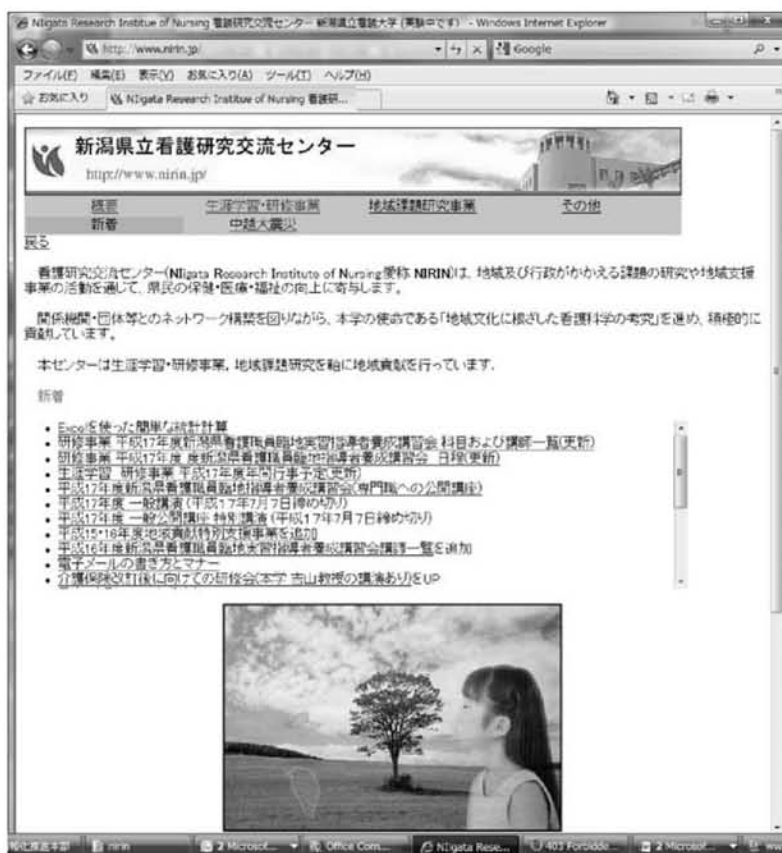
Niigata Research Institute of Nursing 看護研究交流センター - 新潟県立看護大学 (実験中です) - Windows Internet Explorer

http://www.nirin.jp/

Google

ファイル(F) 編集(E) 表示(V) お気に入り(A) ツール(T) ヘルプ(H)

お気に入り　NIigata Research Institue of Nursing 看護研...

新潟県立看護研究交流センター

http://www.nirin.jp/

概要　生涯学習・研修事業　地域課題研究事業　その他
新着　中越大震災

戻る

看護研究交流センター(NIigata Research Institute of Nursing 愛称 NIRIN)は、地域及び行政がかかえる課題の研究や地域支援事業の活動を通して、県民の保健・医療・福祉の向上に寄与します。

関係機関・団体等とのネットワーク構築を図りながら、本学の使命である「地域文化に根ざした看護科学の考究」を進め、積極的に貢献しています。

本センターは生涯学習・研修事業、地域課題研究を軸に地域貢献を行っています。

新着

- Excelを使った簡単な統計計算
- 研修事業 平成17年度新潟県看護職員臨地実習指導者養成講習会 科目および講師一覧(更新)
- 研修事業 平成17年度 新潟県看護職員臨地指導者養成講習会 日程(更新)
- 生涯学習 研修事業 平成17年度年間行事予定(更新)
- 平成17年度新潟県看護職員臨地指導者養成講習会(専門職への公開講座)
- 平成17年度 一般講演(平成17年7月7日締め切り)
- 平成17年度 一般公開講座 特別講演(平成17年7月7日締め切り)
- 平成15・16年度地域貢献特別支援事業を追加
- 平成16年度新潟県看護職員臨地実習指導者養成講習会講師一覧を追加
- 電子メールの書き方とマナー
- 介護保険改訂後に向けての研修会(本学 吉山教授の講演あり)をUP

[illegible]　nirin　2 Microsof...　Office Com...　NIigata Rese...　403 Forbidde...　2 Microsof...